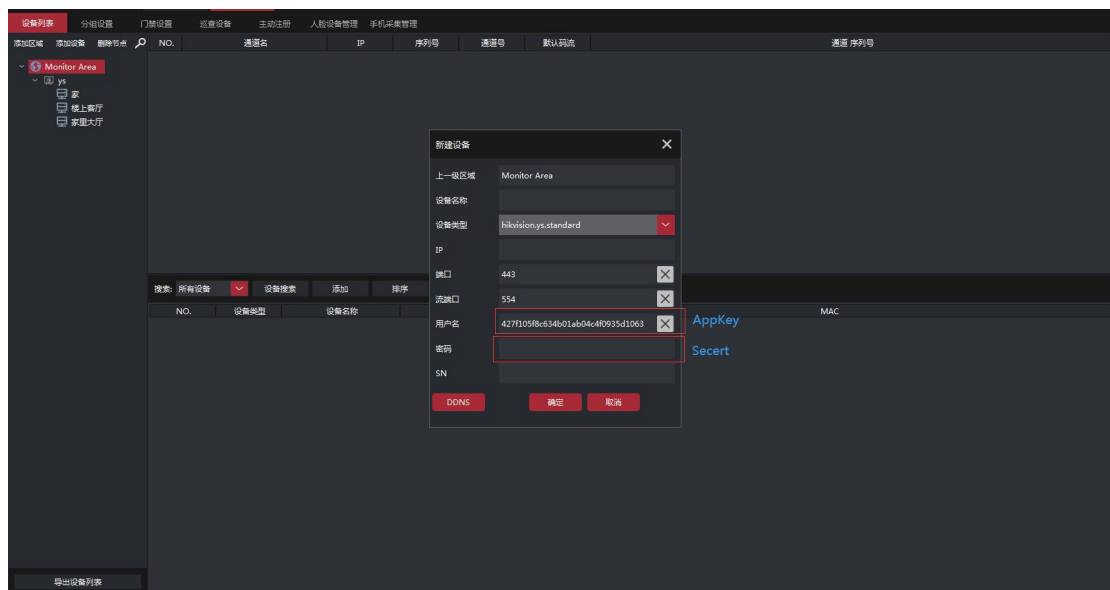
设备列表 分组设置 门禁设置 巡查设备 主动注册 人脸设备管理 手机采集管理

添加区域 添加设备 删除节点

| NO. | 通道名 | IP | 序列号 | 通道号 | 默认码流 | 通道 序列号 |
|---|---|---|---|---|---|---|

Monitor Area
ys
家
楼上客厅
家里大厅

搜索: 所有设备 设备搜索 添加 排序

| NO. | 设备类型 | 设备名称 | MAC |
|---|---|---|---|

导出设备列表

新建设备

上一级区域 Monitor Area
设备名称
设备类型 hikvision.ys.standard
IP
端口 443
流端口 554
用户名 427f105f8c634b01ab04c4f0935d1063
密码
SN

DDNS 确定 取消

AppKey
Secert